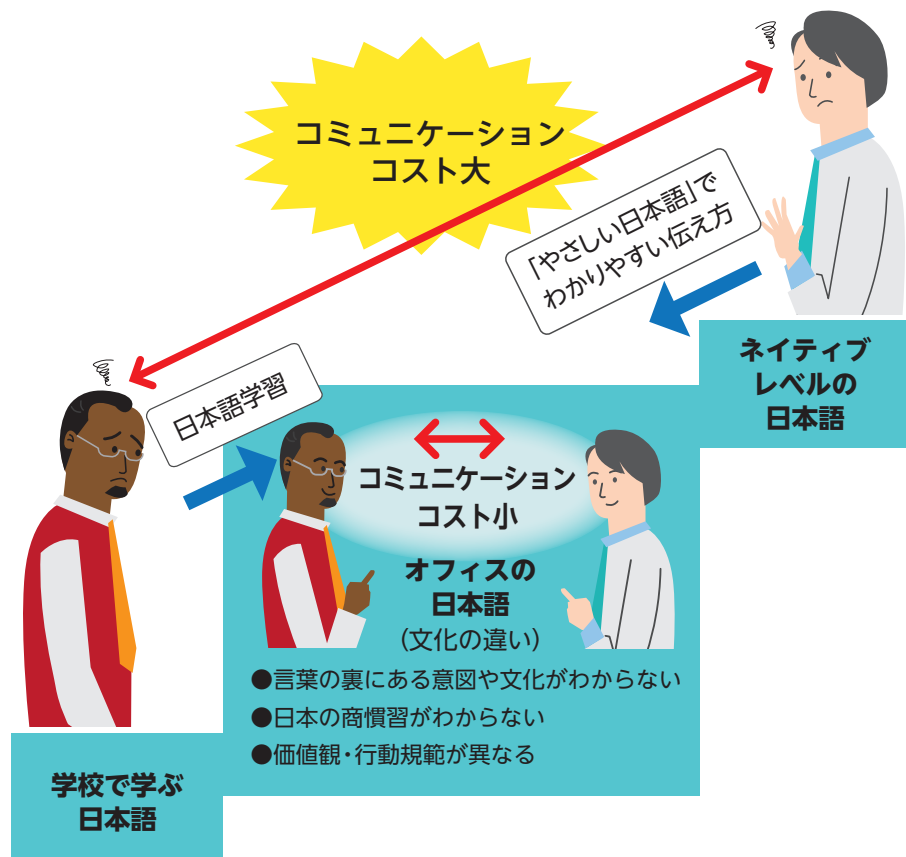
コミュニケーション
コスト大

「やさしい日本語」で
わかりやすい伝え方

ネイティブ
レベルの
日本語

日本語学習

コミュニケーション
コスト小

オフィスの
日本語
(文化の違い)

●言葉の裏にある意図や文化がわからない
●日本の商慣習がわからない
●価値観・行動規範が異なる

学校で学ぶ
日本語